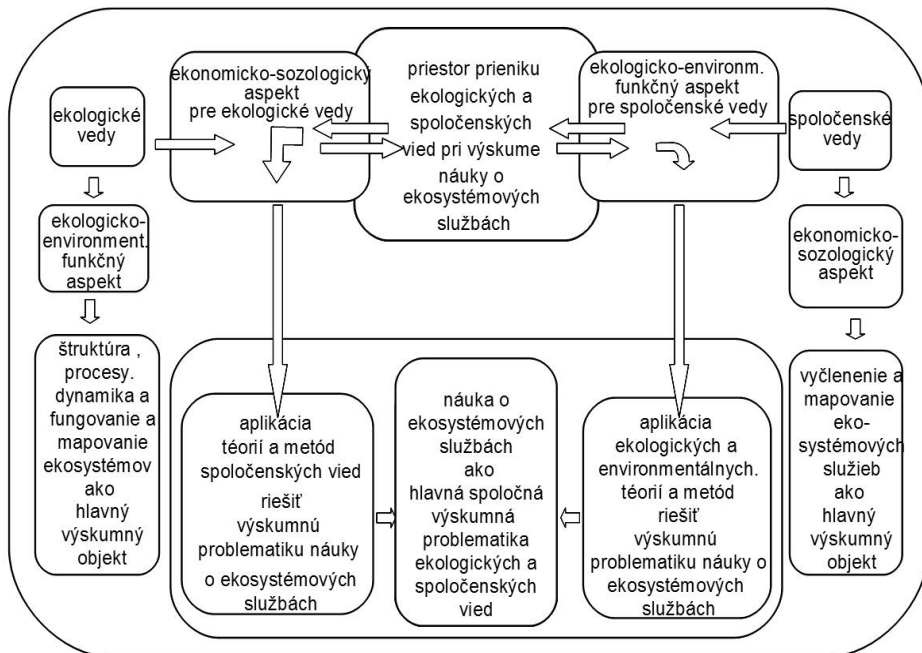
ekologické vedy

ekologicko-environment. funkčný aspekt

štruktúra , procesy. dynamika a fungovanie a mapovanie ekosystémov ako hlavný výskumný objekt

ekonomicko-sozologický aspekt pre ekologické vedy

priestor prieniku ekologických a spoločenských vied pri výskume náuky o ekosystémových službách

ekologicko-environm. funkčný aspekt pre spoločenské vedy

spoločenské vedy

ekonomicko-sozologický aspekt

vyčlenenie a mapovanie eko-systémových služieb ako hlavný výskumný objekt

aplikácia téorií a metód spoločenských vied riešiť výskumnú problematiku náuky o ekosystémových službách

náuka o ekosystémových službách ako hlavná spoločná výskumná problematika ekologických a spoločenských vied

aplikácia ekologických a environmentálnych. téorií a metód riešiť výskumnú problematiku náuky o ekosystémových službách